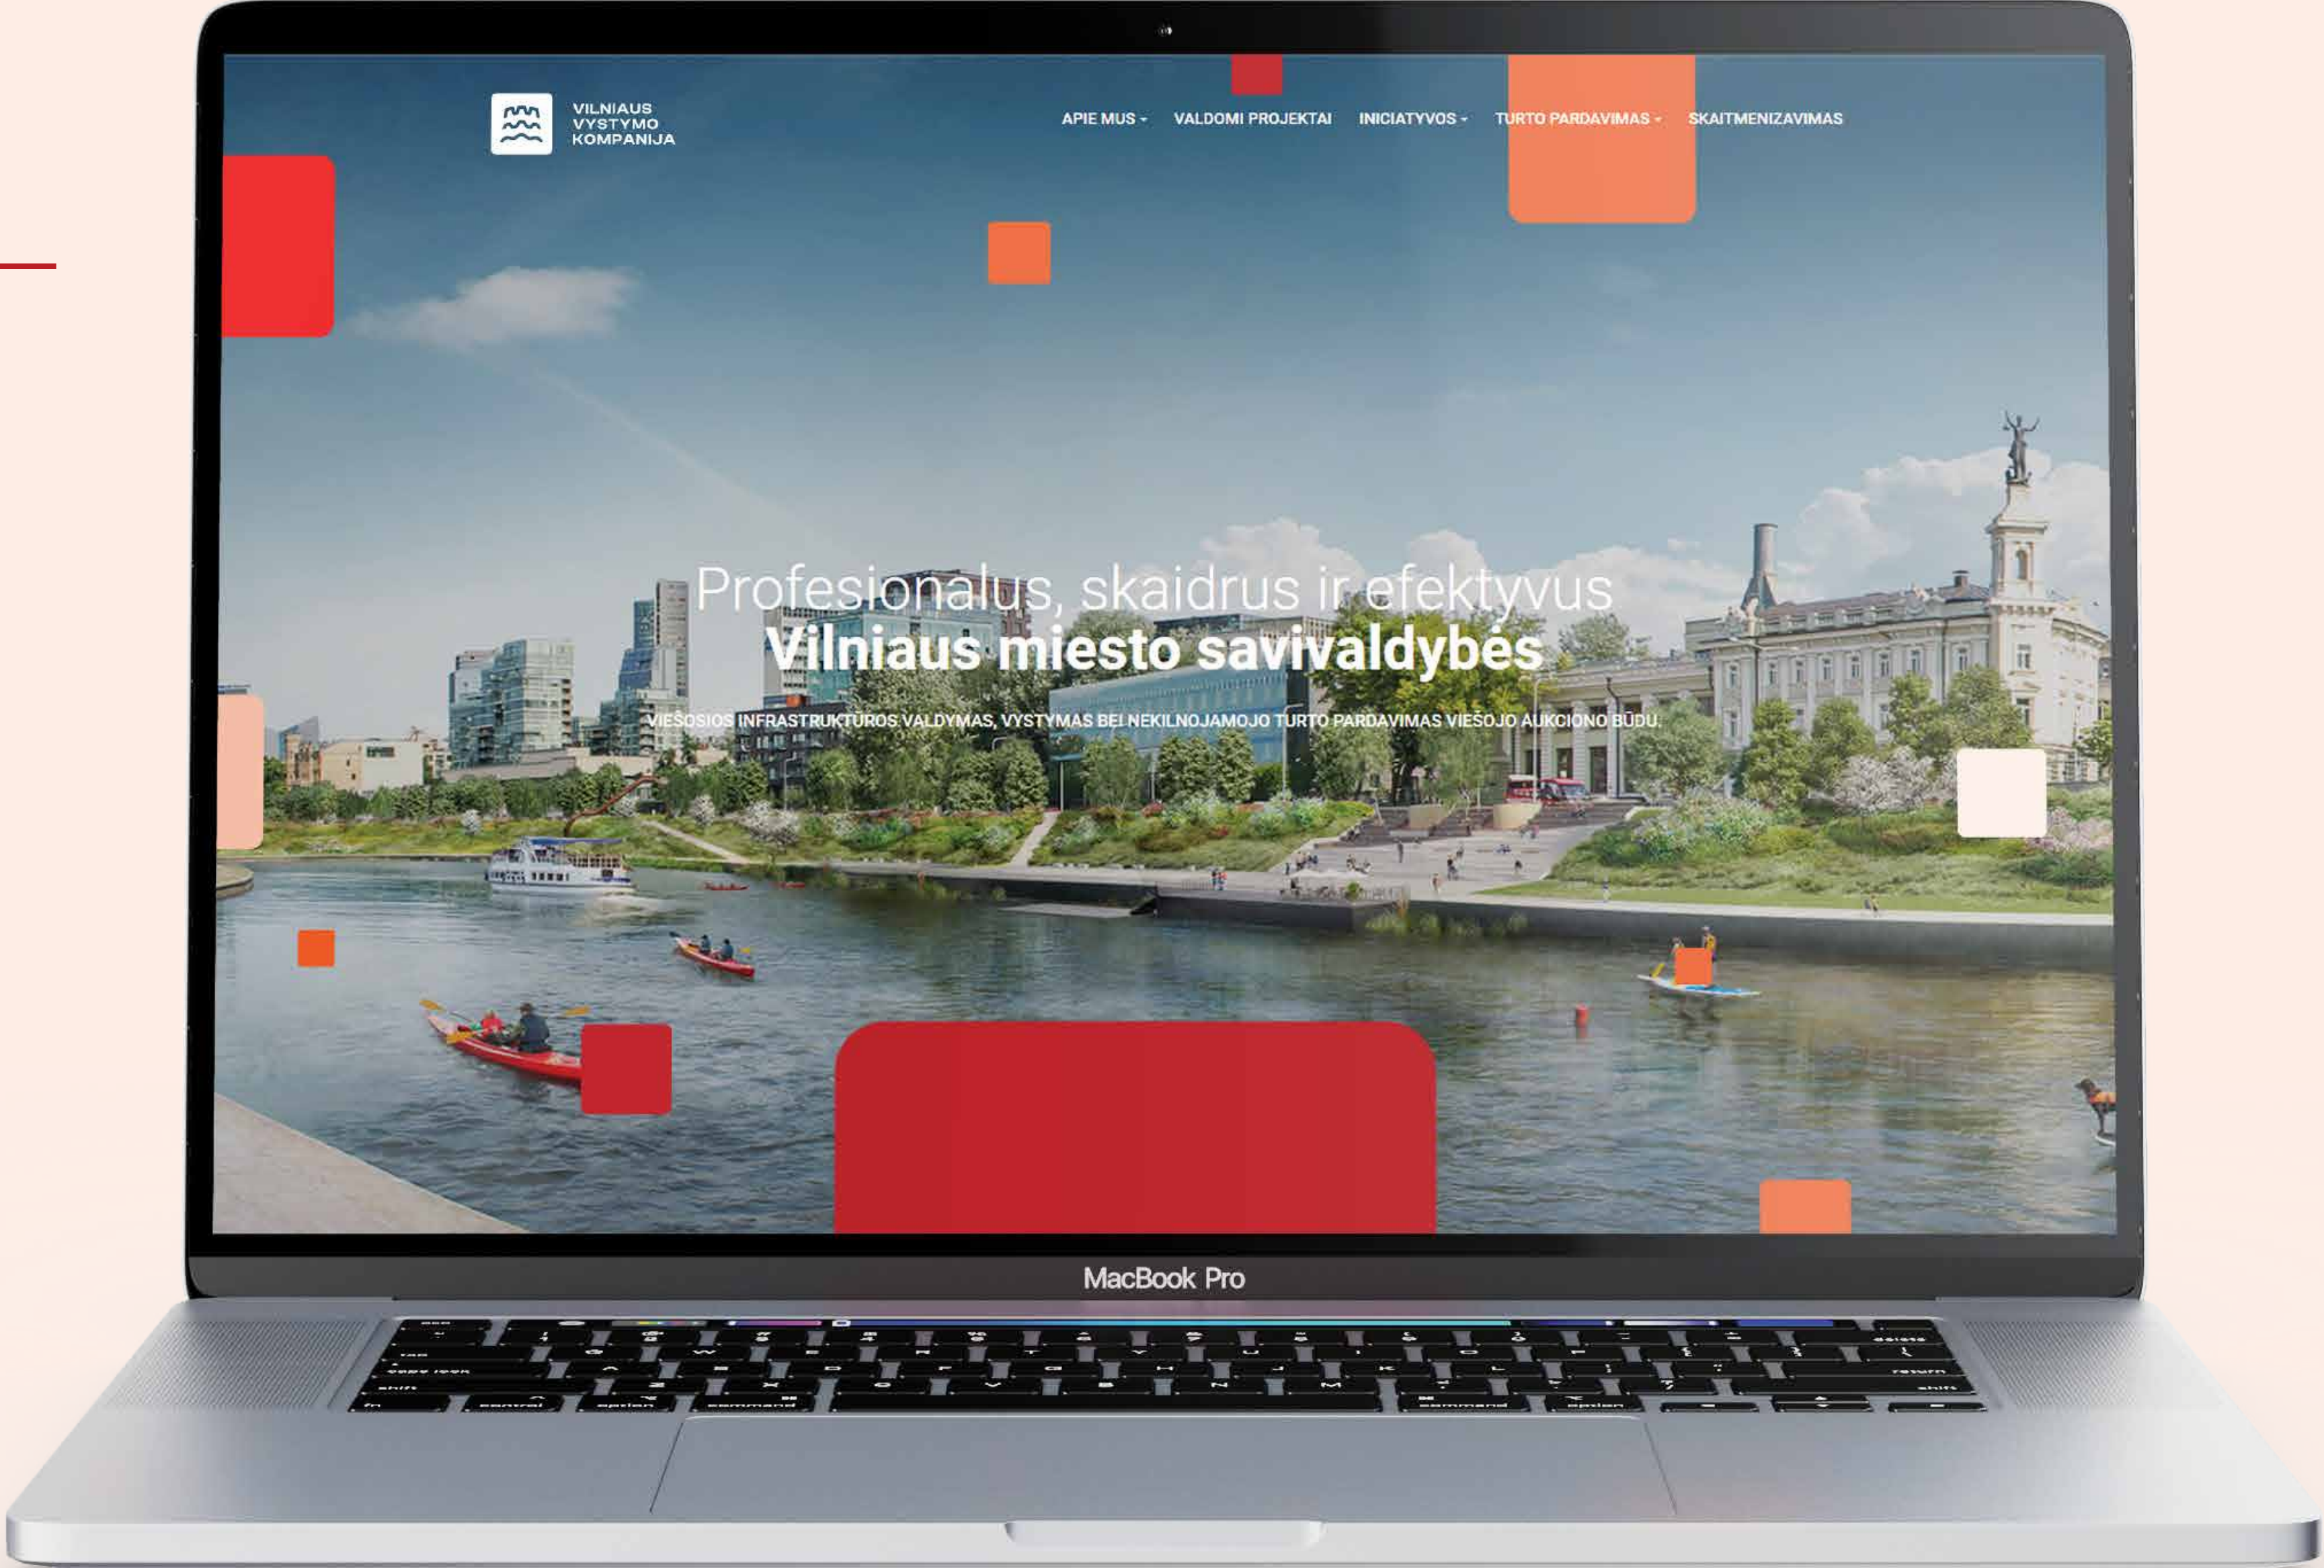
VILNIAUS VYSTYMO KOMPANIJA

APIE MUS - VALDOMI PROJEKTAI INICIATYVOS - TURTO PARDAVIMAS - SKAITMENIZAVIMAS

Profesionalus, skaidrus ir efektyvus
Vilniaus miesto savivaldybės

VIEŠOSIOS INFRASTRUKTŪROS VALDYMAS, VYSTYMAS BEI NEKILNOJAMOJO TURTO PARDAVIMAS VIEŠOJO AUKCIONO BŪDU.

MacBook Pro